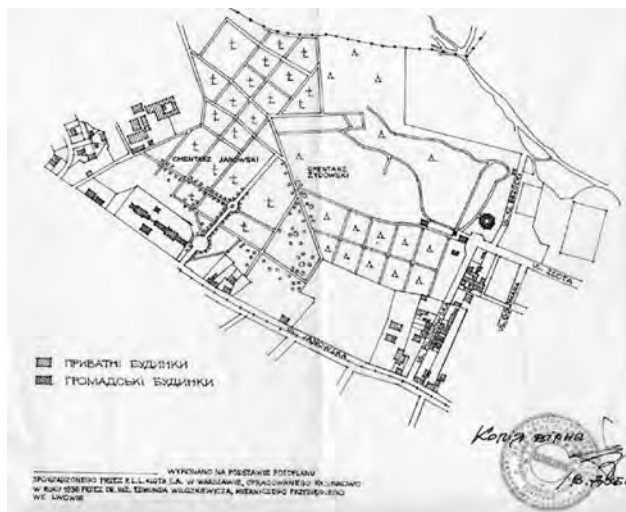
CMENTARZ JANOWSKI

CMENTARZ ŻYDOWSKI

UL. JANOWSKA

UL. SZPITALNA

UL. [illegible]

ПРИВАТНІ БУДИНКИ
ГРОМАДСЬКІ БУДИНКИ

WYKONANO NA PODSTAWIE PODPLANU SPORZĄDZONEGO PRZEZ E.L.L. KOTA S.A. W WARSZAWIE, OPRACOWANEGO RYSUNKOWO W ROKU 1936 PRZEZ DR. INŻ. EDMUNDA WILCZKIEWICZA, MIERNICZEGO PRZYSIĘGŁEGO WE LWOWIE

Копія вірна
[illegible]